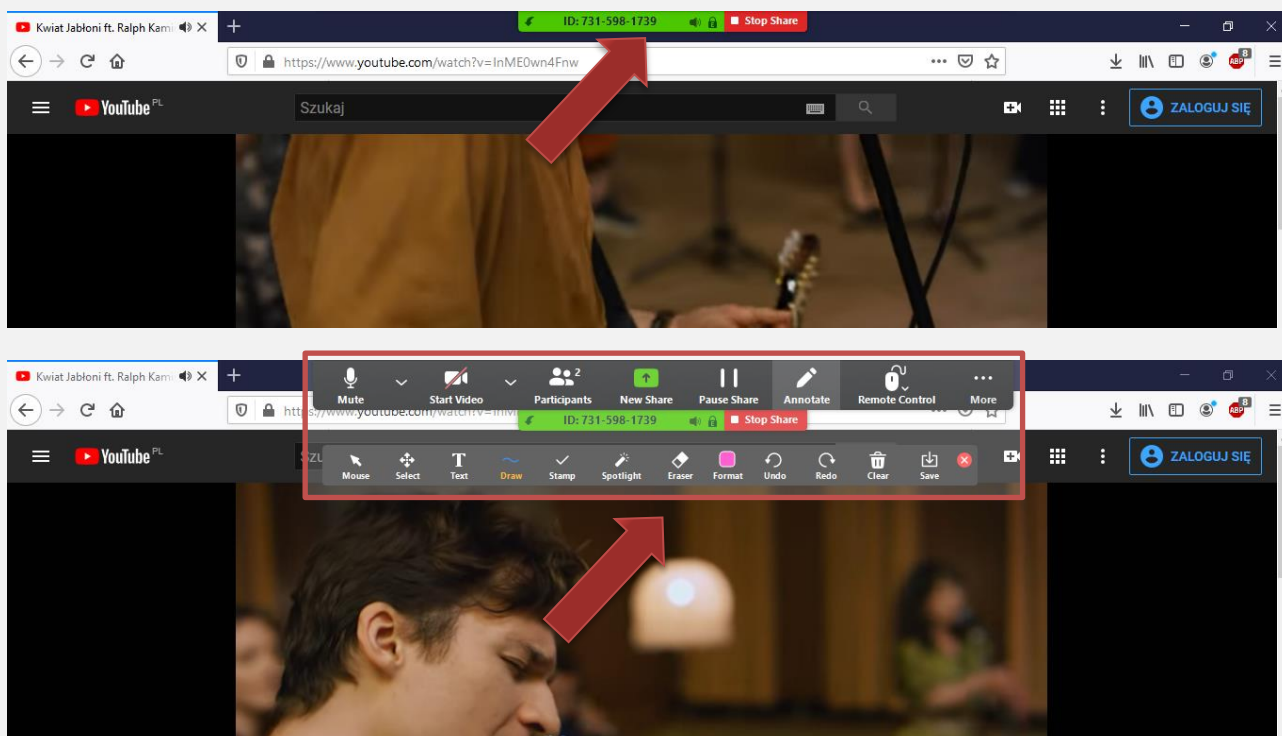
Kwiat Jabłoni ft. Ralph Kami
+
ID: 731-598-1739
Stop Share
https://www.youtube.com/watch?v=InME0wn4Fnw
YouTube PL
Szukaj
ZALOGUJ SIĘ

Kwiat Jabłoni ft. Ralph Kami
+
Mute
Start Video
Participants 2
New Share
Pause Share
Annotate
Remote Control
More
https://www.youtube.com/watch?v=InM
ID: 731-598-1739
Stop Share
YouTube PL
Mouse
Select
Text
Draw
Stamp
Spotlight
Eraser
Format
Undo
Redo
Clear
Save
ZALOGUJ SIĘ